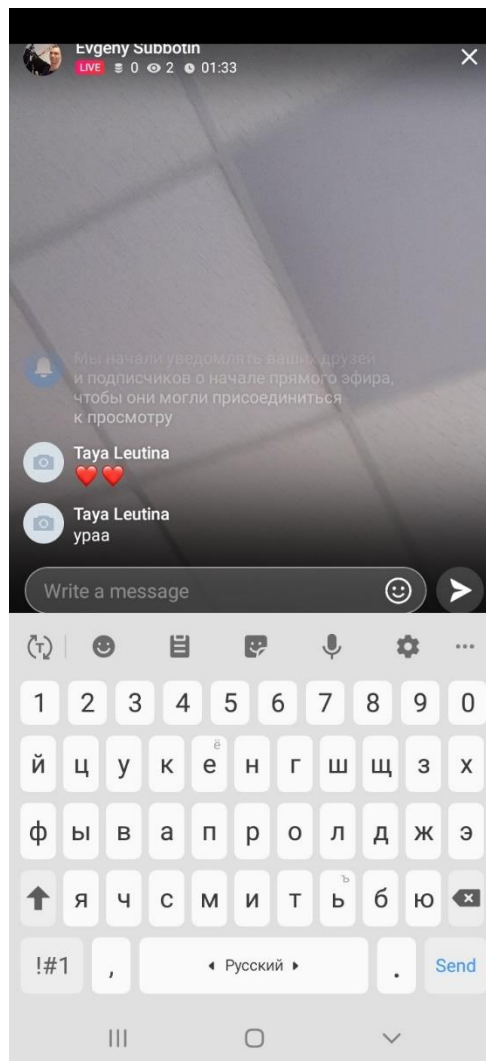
Evgeny Subbotin
LIVE 0 2 01:33

Мы начали уведомлять ваших друзей и подписчиков о начале прямого эфира, чтобы они могли присоединиться к просмотру

Taya Leutina
❤️❤️

Taya Leutina
ypaa

Write a message

1 2 3 4 5 6 7 8 9 0
й ц у к е ё н г ш щ з х
ф ы в а п р о л д ж э
я ч с м и т ь ъ б ю
!#1 , ◂ Русский ▸ . Send